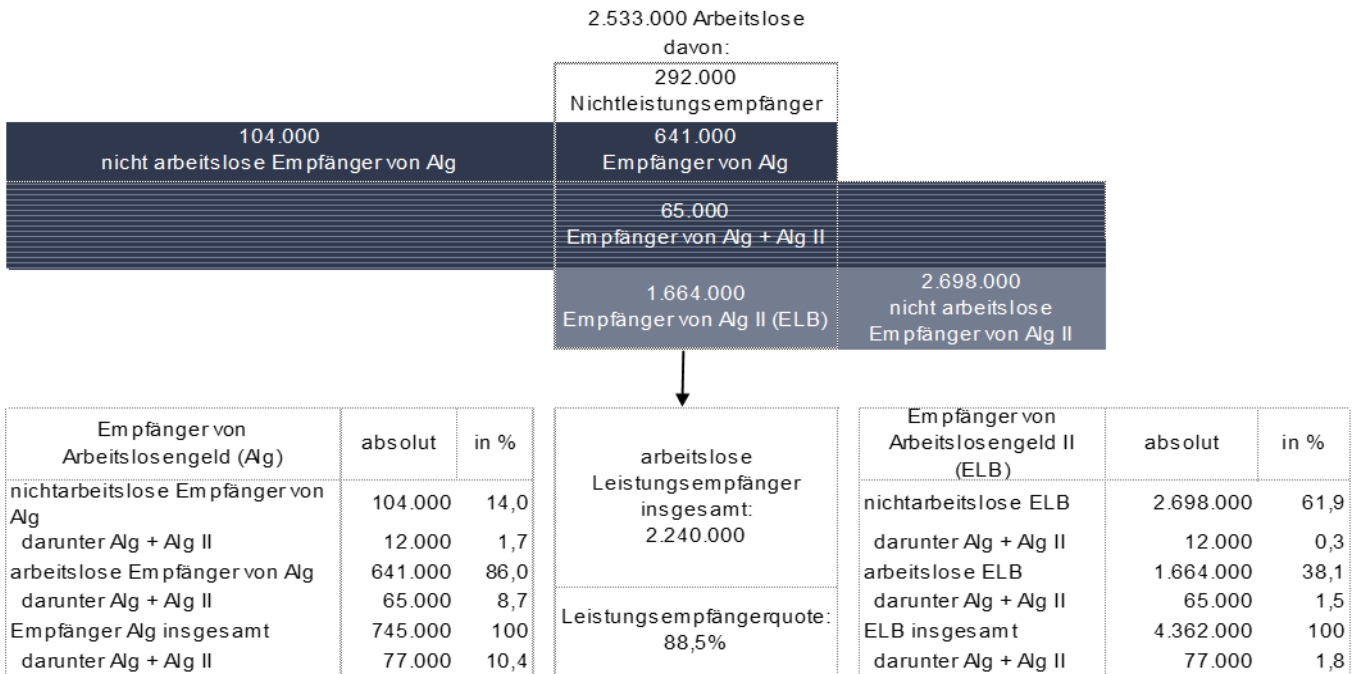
2.533.000 Arbeitslose
davon:

292.000
Nichtleistungsempfänger

104.000
nicht arbeitslose Empfänger von Alg

641.000
Empfänger von Alg

65.000
Empfänger von Alg + Alg II

1.664.000
Empfänger von Alg II (ELB)

2.698.000
nicht arbeitslose Empfänger von Alg II

| Empfänger von Arbeitslosengeld (Alg) | absolut | in % |
|---|---|---|
| nichtarbeitslose Empfänger von Alg | 104.000 | 14,0 |
| darunter Alg + Alg II | 12.000 | 1,7 |
| arbeitslose Empfänger von Alg | 641.000 | 86,0 |
| darunter Alg + Alg II | 65.000 | 8,7 |
| Empfänger Alg insgesamt | 745.000 | 100 |
| darunter Alg + Alg II | 77.000 | 10,4 |

arbeitslose Leistungsempfänger insgesamt:
2.240.000

Leistungsempfängerquote:
88,5%

| Empfänger von Arbeitslosengeld II (ELB) | absolut | in % |
|---|---|---|
| nichtarbeitslose ELB | 2.698.000 | 61,9 |
| darunter Alg + Alg II | 12.000 | 0,3 |
| arbeitslose ELB | 1.664.000 | 38,1 |
| darunter Alg + Alg II | 65.000 | 1,5 |
| ELB insgesamt | 4.362.000 | 100 |
| darunter Alg + Alg II | 77.000 | 1,8 |